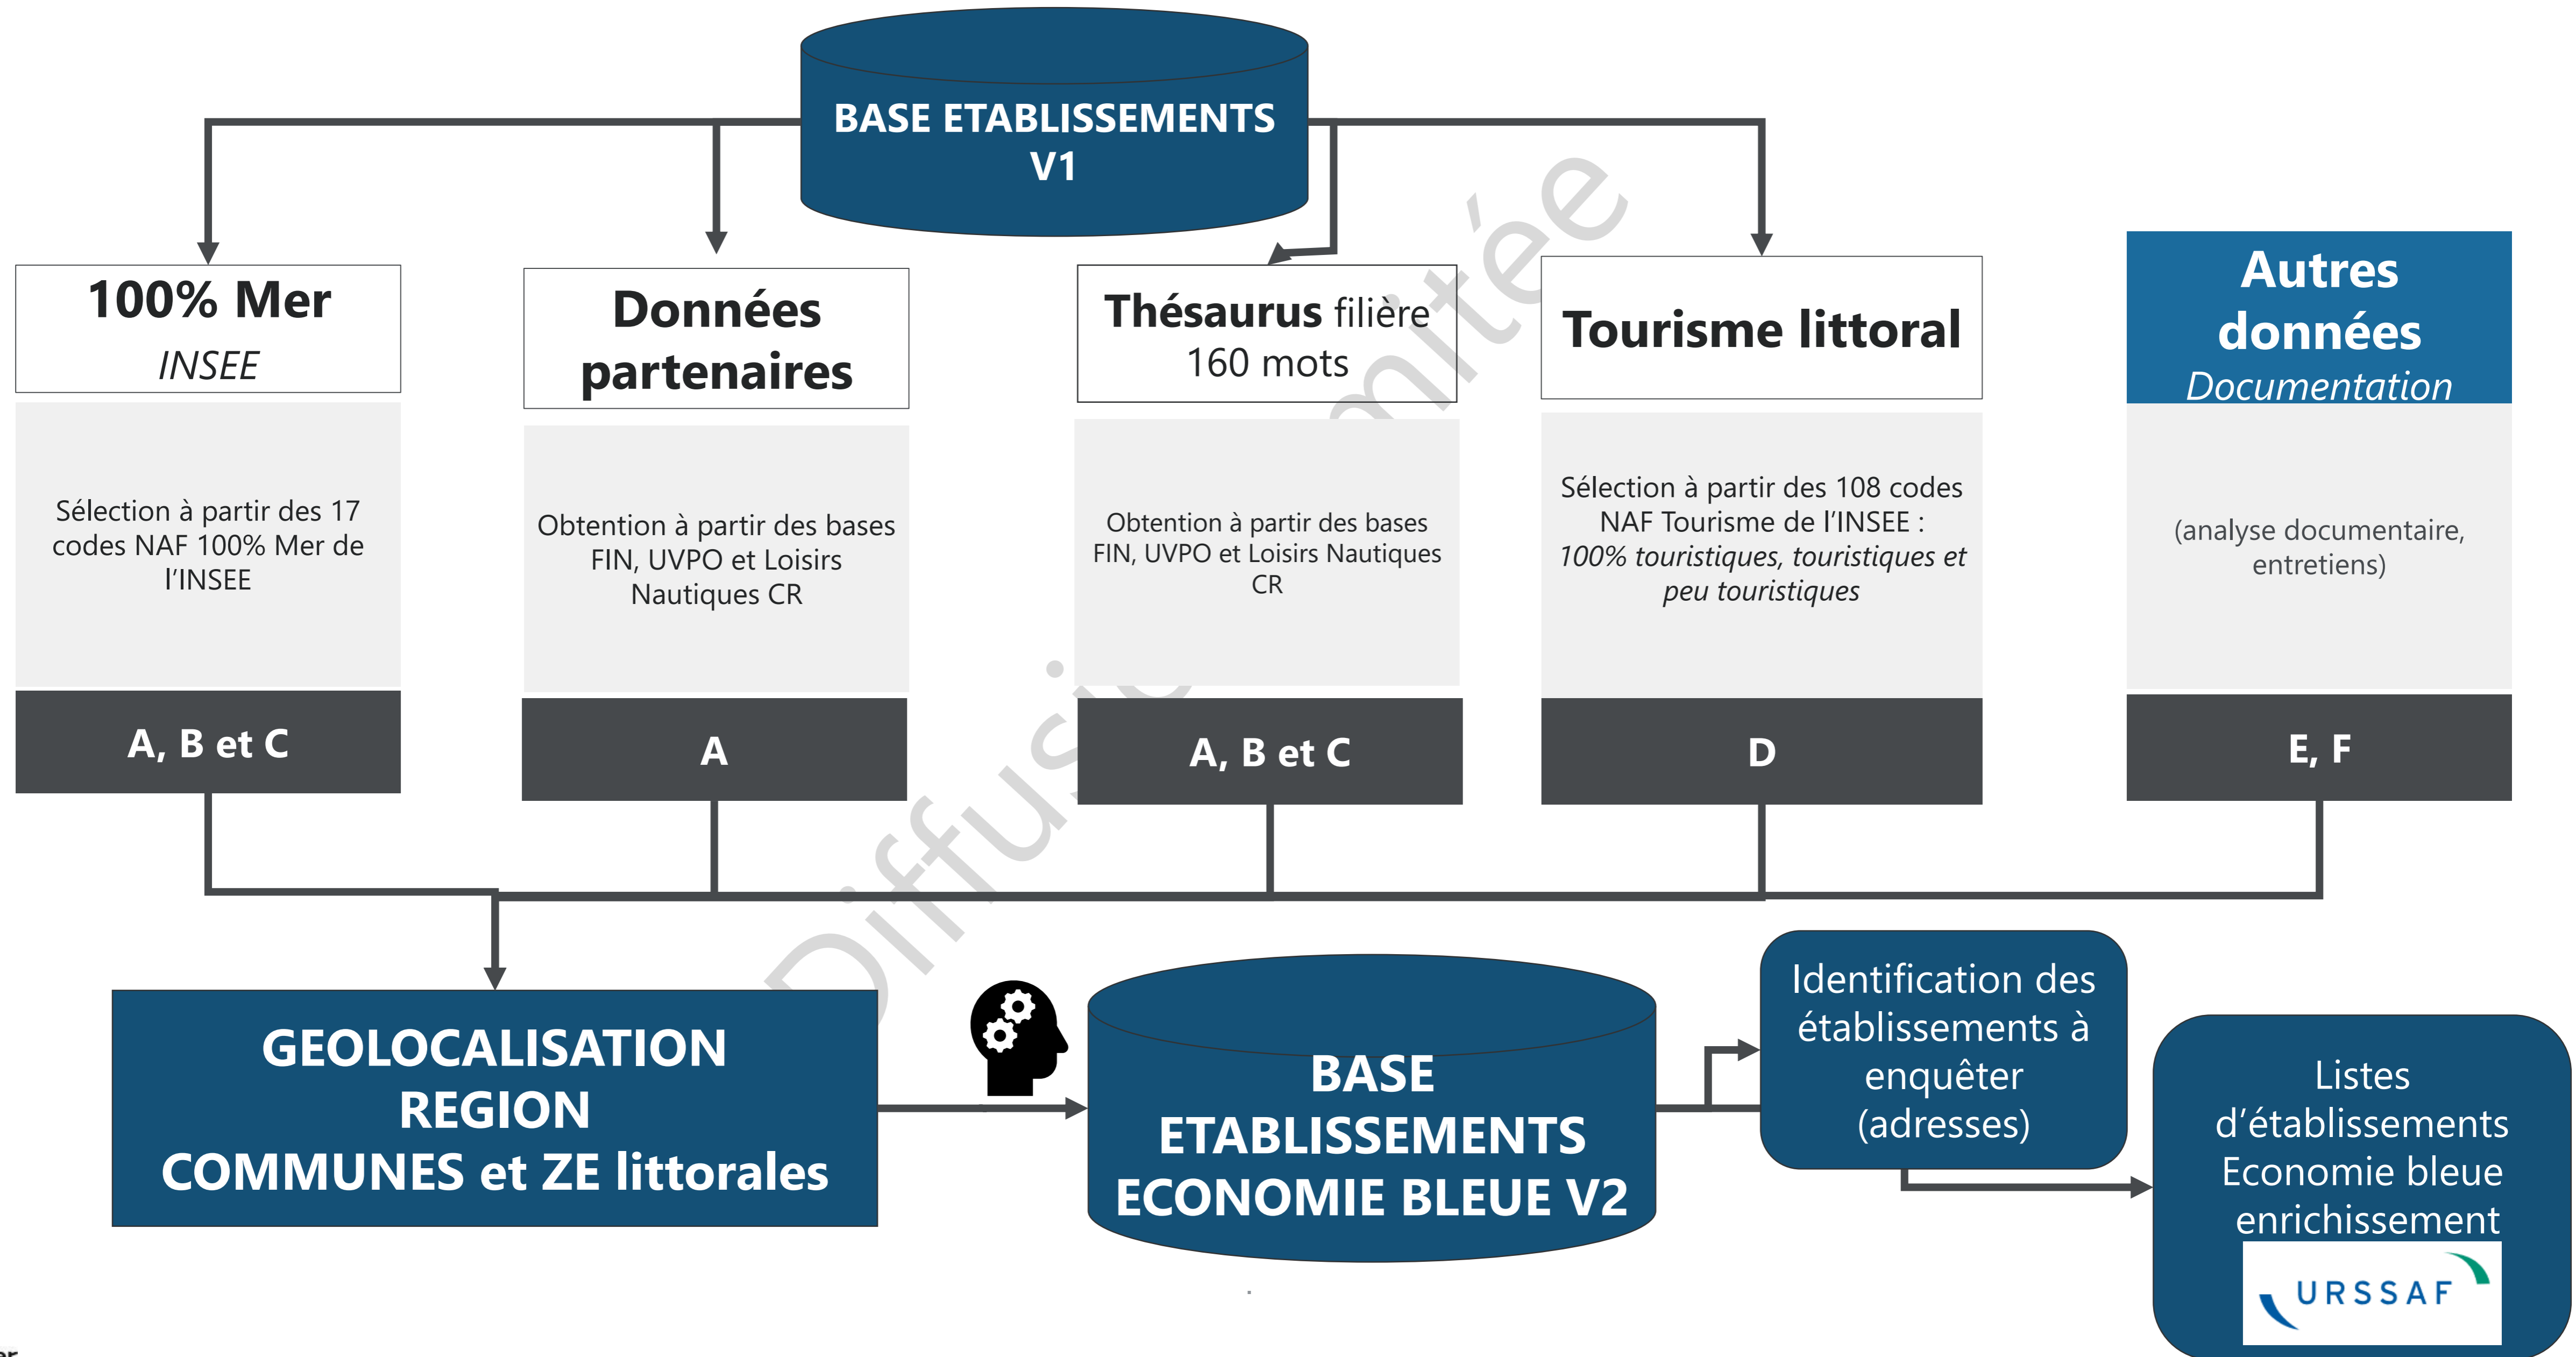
BASE ETABLISSEMENTS V1

100% Mer
INSEE

Sélection à partir des 17 codes NAF 100% Mer de l'INSEE

A, B et C

Données partenaires

Obtention à partir des bases FIN, UVPO et Loisirs Nautiques CR

A

Thésaurus filière
160 mots

Obtention à partir des bases FIN, UVPO et Loisirs Nautiques CR

A, B et C

Tourisme littoral

Sélection à partir des 108 codes NAF Tourisme de l'INSEE :
*100% touristiques, touristiques et peu touristiques*

D

Autres données
*Documentation*

(analyse documentaire, entretiens)

E, F

Diffusion limitée

GEOLOCALISATION
REGION
COMMUNES et ZE littorales

BASE ETABLISSEMENTS ECONOMIE BLEUE V2

Identification des établissements à enquêter (adresses)

Listes d'établissements Economie bleue enrichissement

URSSAF